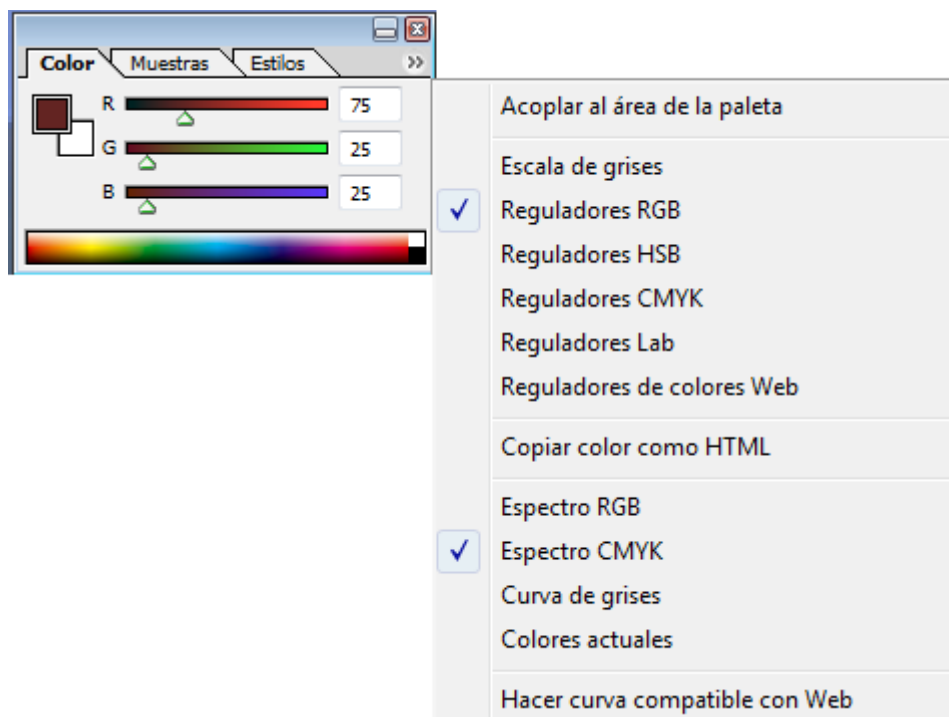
Color | Muestras | Estilos

R 75
G 25
B 25

Acoplar al área de la paleta

Escala de grises
✓ Reguladores RGB
Reguladores HSB
Reguladores CMYK
Reguladores Lab
Reguladores de colores Web

Copiar color como HTML

Espectro RGB
✓ Espectro CMYK
Curva de grises
Colores actuales

Hacer curva compatible con Web